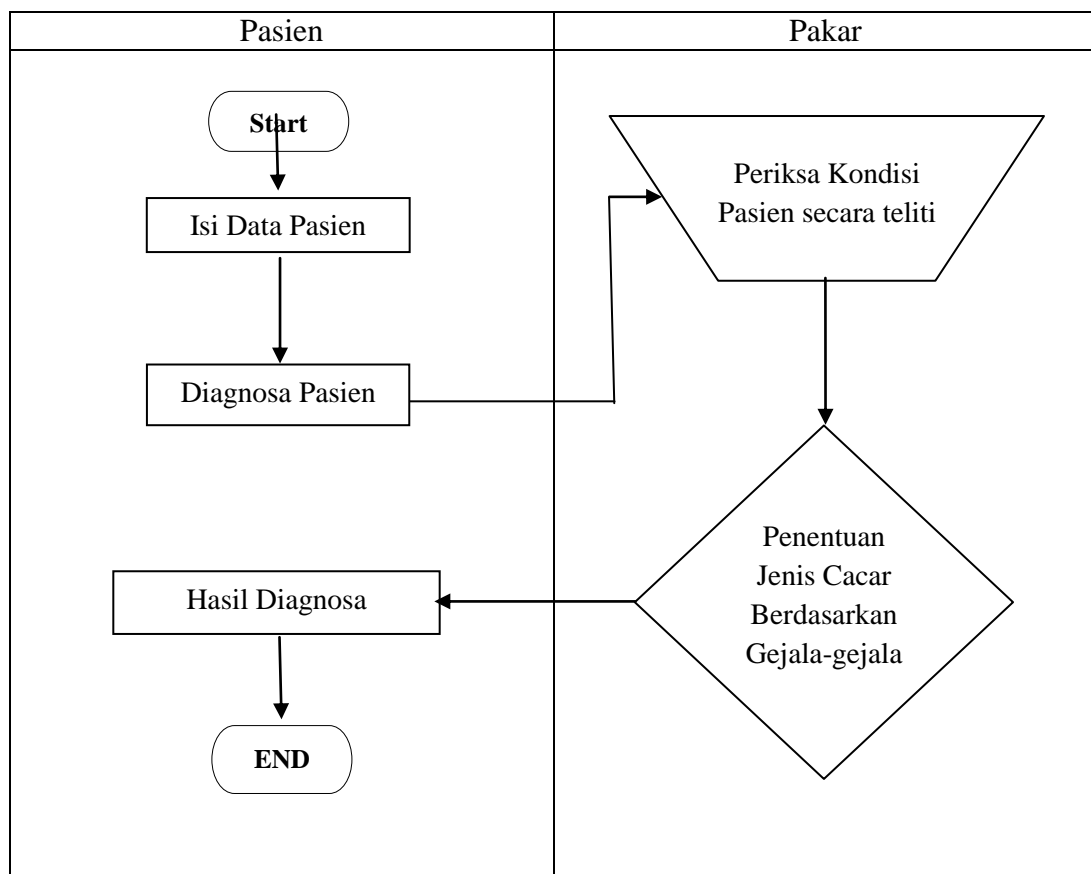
| Pasien | Pakar |
|---|---|
| Start | Periksa Kondisi Pasien secara teliti |
| Isi Data Pasien | |
| Diagnosa Pasien | |
| Hasil Diagnosa | Penentuan Jenis Cacar Berdasarkan Gejala-gejala |
| END | |